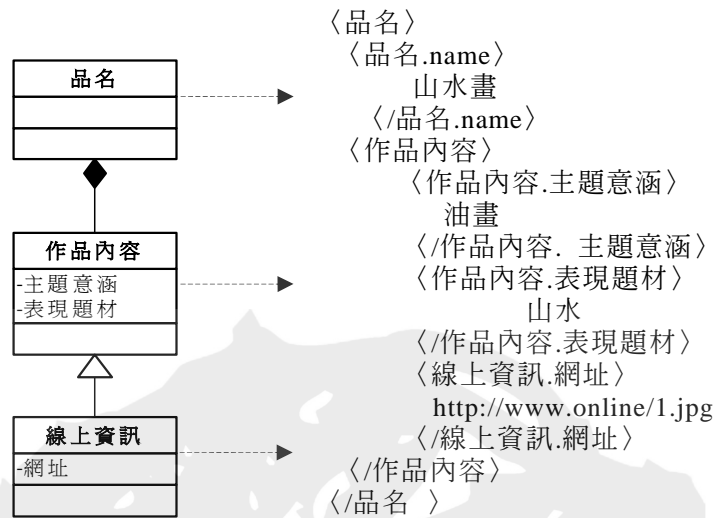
品名

作品內容
-主題意涵
-表現題材

線上資訊
-網址

〈品名〉
〈品名.name〉
山水畫
〈/品名.name〉
〈作品內容〉
〈作品內容.主題意涵〉
油畫
〈/作品內容. 主題意涵〉
〈作品內容.表現題材〉
山水
〈/作品內容.表現題材〉
〈線上資訊.網址〉
http://www.online/1.jpg
〈/線上資訊.網址〉
〈/作品內容〉
〈/品名 〉